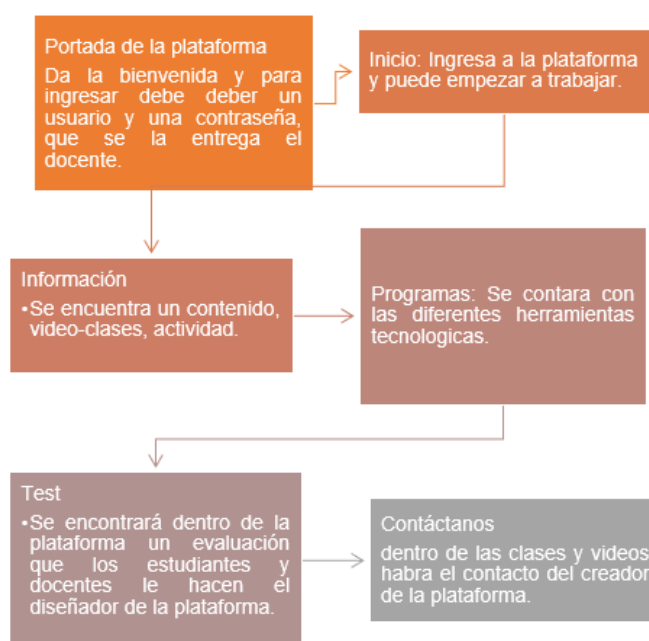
Portada de la plataforma

Da la bienvenida y para ingresar debe deber un usuario y una contraseña, que se la entrega el docente.

Inicio: Ingresa a la plataforma y puede empezar a trabajar.

Información

•Se encuentra un contenido, video-clases, actividad.

Programas: Se contara con las diferentes herramientas tecnologicas.

Test

•Se encontrará dentro de la plataforma un evaluación que los estudiantes y docentes le hacen el diseñador de la plataforma.

Contáctanos

dentro de las clases y videos habra el contacto del creador de la plataforma.